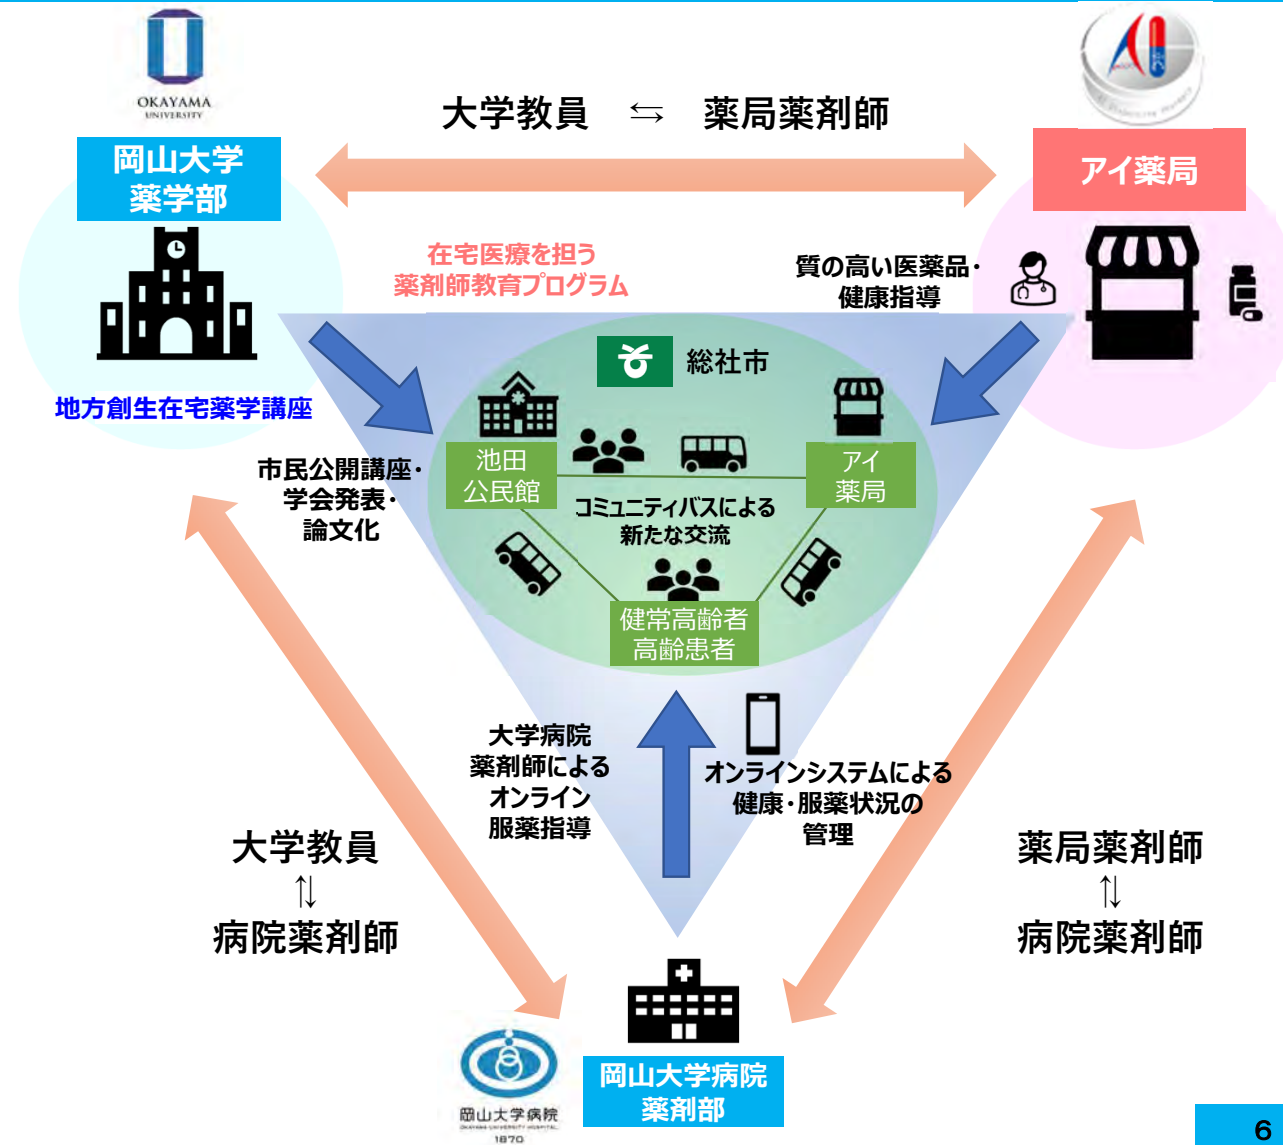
OKAYAMA UNIVERSITY

大学教員 ⇆ 薬局薬剤師

岡山大学
薬学部

アイ薬局

在宅医療を担う
薬剤師教育プログラム

質の高い医薬品・
健康指導

総社市

地方創生在宅薬学講座

池田
公民館

アイ
薬局

市民公開講座・
学会発表・
論文化

コミュニティバスによる
新たな交流

健常高齢者
高齢患者

大学病院
薬剤師による
オンライン
服薬指導

オンラインシステムによる
健康・服薬状況の
管理

大学教員
⇅
病院薬剤師

薬局薬剤師
⇅
病院薬剤師

岡山大学病院
OKAYAMA UNIVERSITY HOSPITAL
1870

岡山大学病院
薬剤部

6